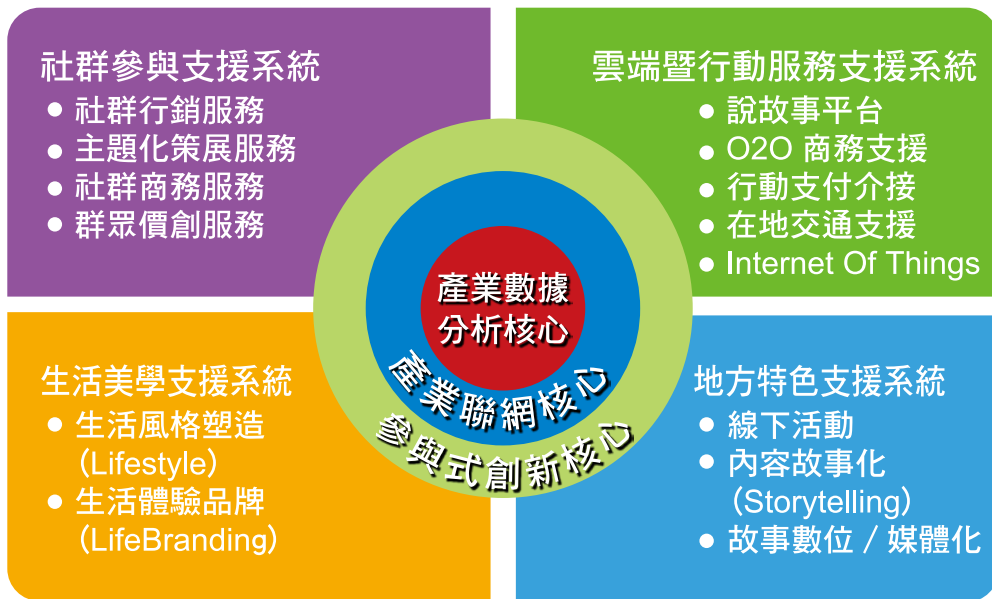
社群參與支援系統
● 社群行銷服務
● 主題化策展服務
● 社群商務服務
● 群眾價創服務

雲端暨行動服務支援系統
● 說故事平台
● O2O 商務支援
● 行動支付介接
● 在地交通支援
● Internet Of Things

產業數據分析核心

產業聯網核心

參與式創新核心

生活美學支援系統
● 生活風格塑造（Lifestyle）
● 生活體驗品牌（LifeBranding）

地方特色支援系統
● 線下活動
● 內容故事化（Storytelling）
● 故事數位／媒體化